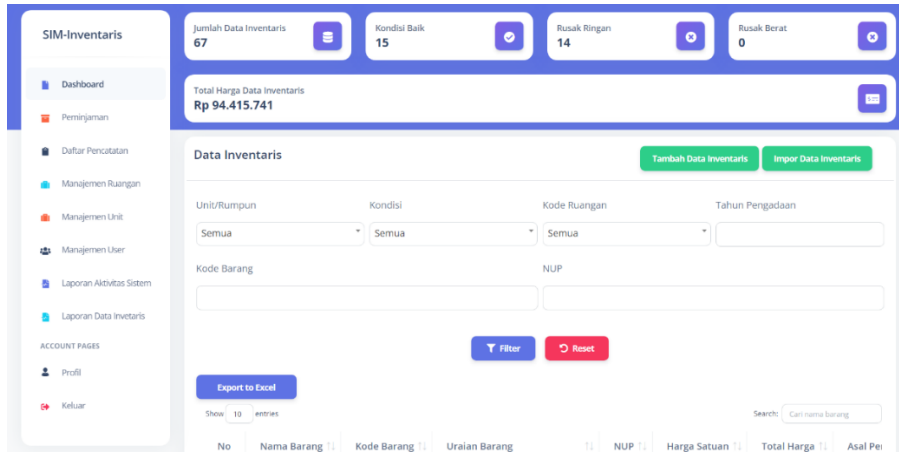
SIM-Inventaris

Dashboard
Peminjaman
Daftar Pencatatan
Manajemen Ruangan
Manajemen Unit
Manajemen User
Laporan Aktivitas Sistem
Laporan Data Invetaris
ACCOUNT PAGES
Profil
Keluar

Jumlah Data Inventaris
67

Kondisi Baik
15

Rusak Ringan
14

Rusak Berat
0

Total Harga Data Inventaris
Rp 94.415.741

Data Inventaris

Tambah Data Inventaris
Impor Data Inventaris

Unit/Rumpun
Semua

Kondisi
Semua

Kode Ruangan
Semua

Tahun Pengadaan

Kode Barang

NUP

Filter
Reset

Export to Excel

Show 10 entries

Search: Cari nama barang

| No | Nama Barang | Kode Barang | Uraian Barang | NUP | Harga Satuan | Total Harga | Asal Pe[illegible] |
|---|---|---|---|---|---|---|---|